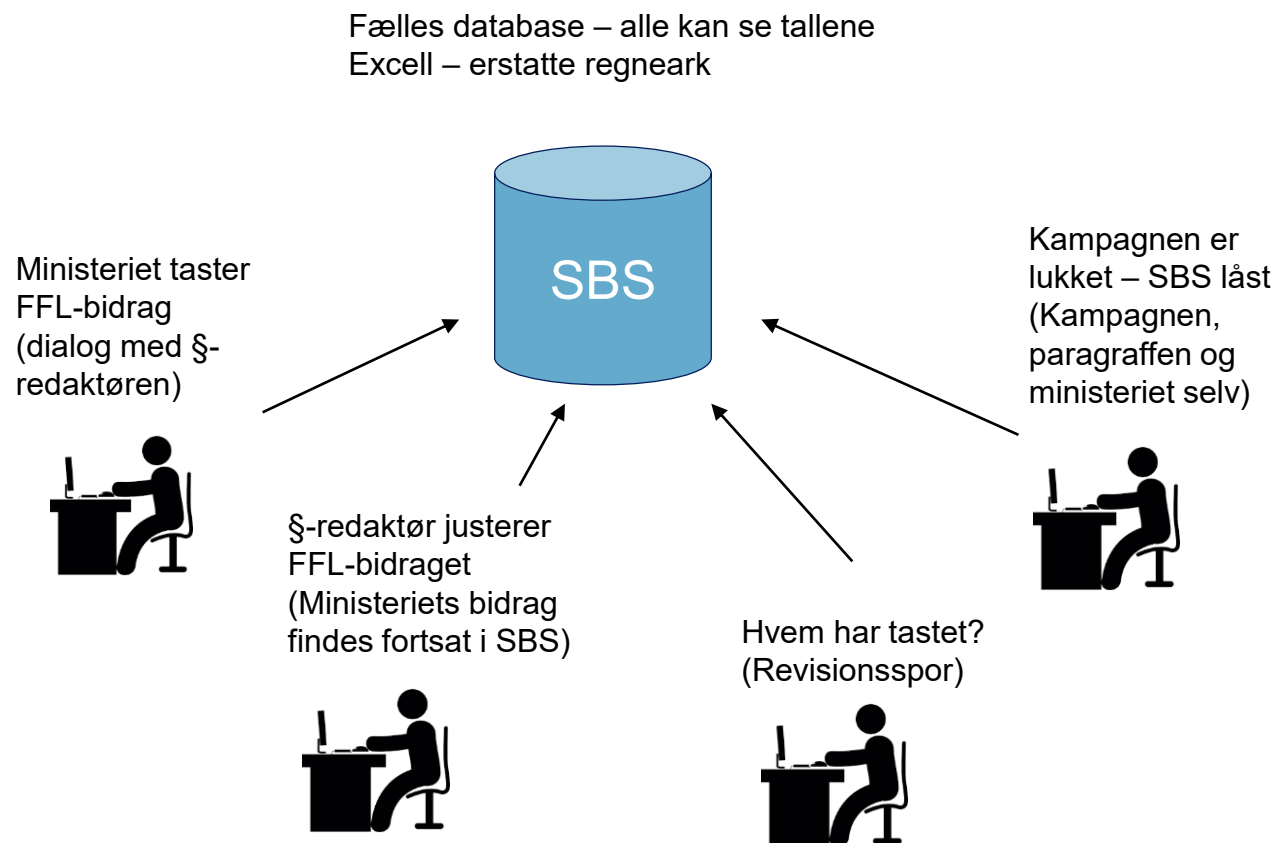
Fælles database – alle kan se tallene
Excell – erstatte regneark

SBS

Ministeriet taster FFL-bidrag (dialog med §-redaktøren)

Kampagnen er lukket – SBS låst (Kampagnen, paragraffen og ministeriet selv)

§-redaktør justerer FFL-bidraget (Ministeriets bidrag findes fortsat i SBS)

Hvem har tastet? (Revisionsspor)